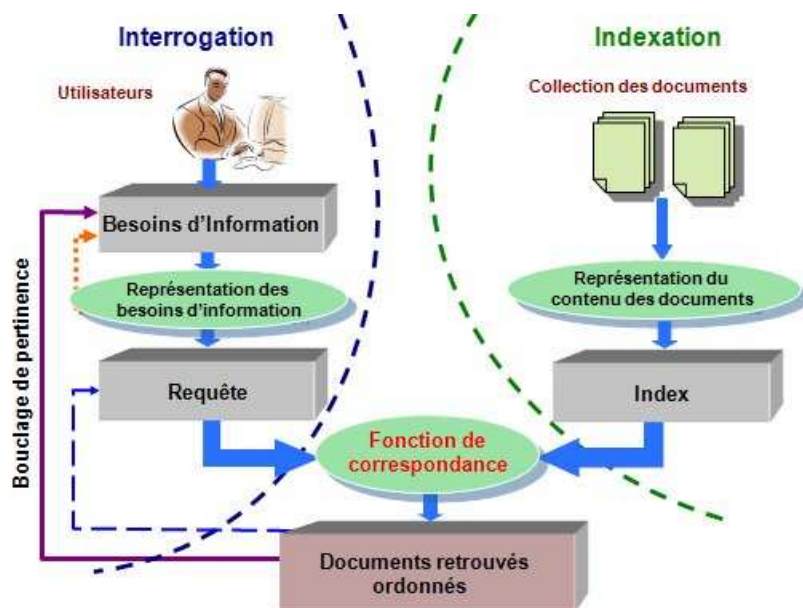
Interrogation

Utilisateurs

Besoins d'Information

Représentation des besoins d'information

Requête

Bouclage de pertinence

Indexation

Collection des documents

Représentation du contenu des documents

Index

Fonction de correspondance

Documents retrouvés ordonnés